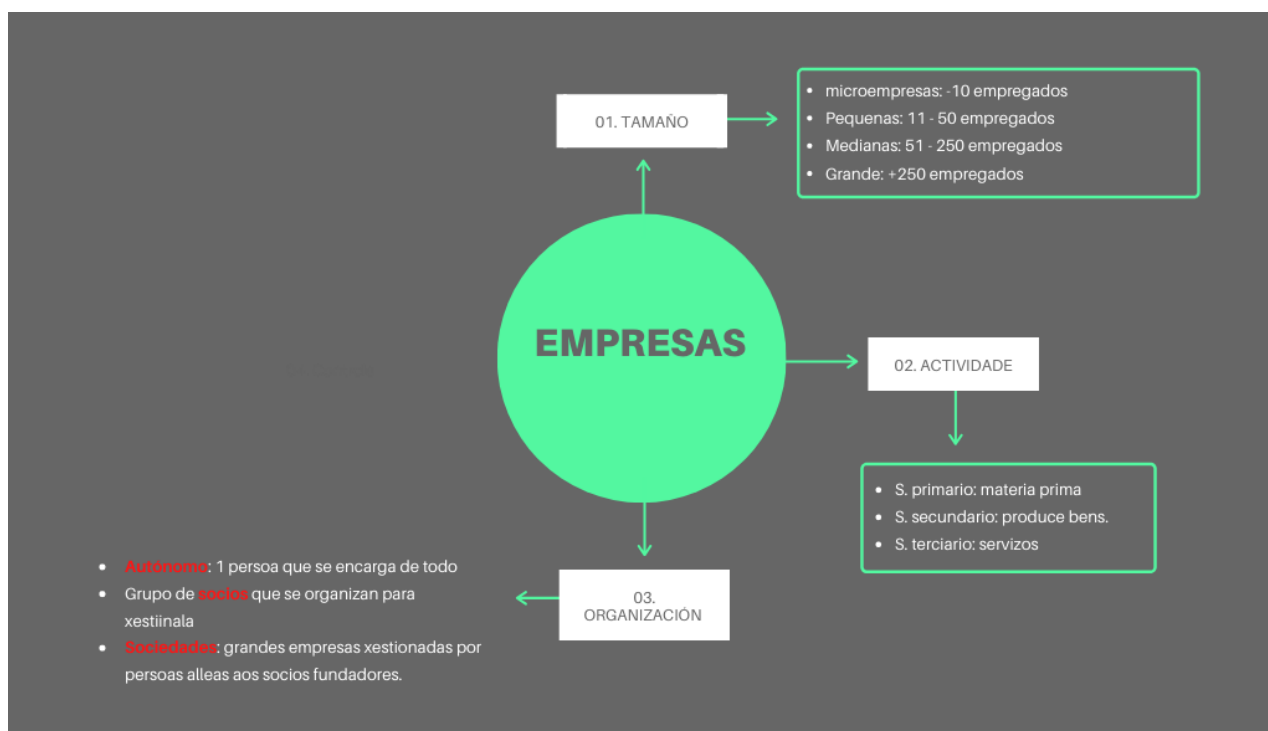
01. TAMAÑO

- microempresas: -10 empregados
- Pequenas: 11 - 50 empregados
- Medianas: 51 - 250 empregados
- Grande: +250 empregados

EMPRESAS

02. ACTIVIDADE

- S. primario: materia prima
- S. secundario: produce bens.
- S. terciario: servizos

03. ORGANIZACIÓN

- Autonomo: 1 persoa que se encarga de todo
- Grupo de socios que se organizan para xestiinala
- Sociedades: grandes empresas xestionadas por persoas alleas aos socios fundadores.